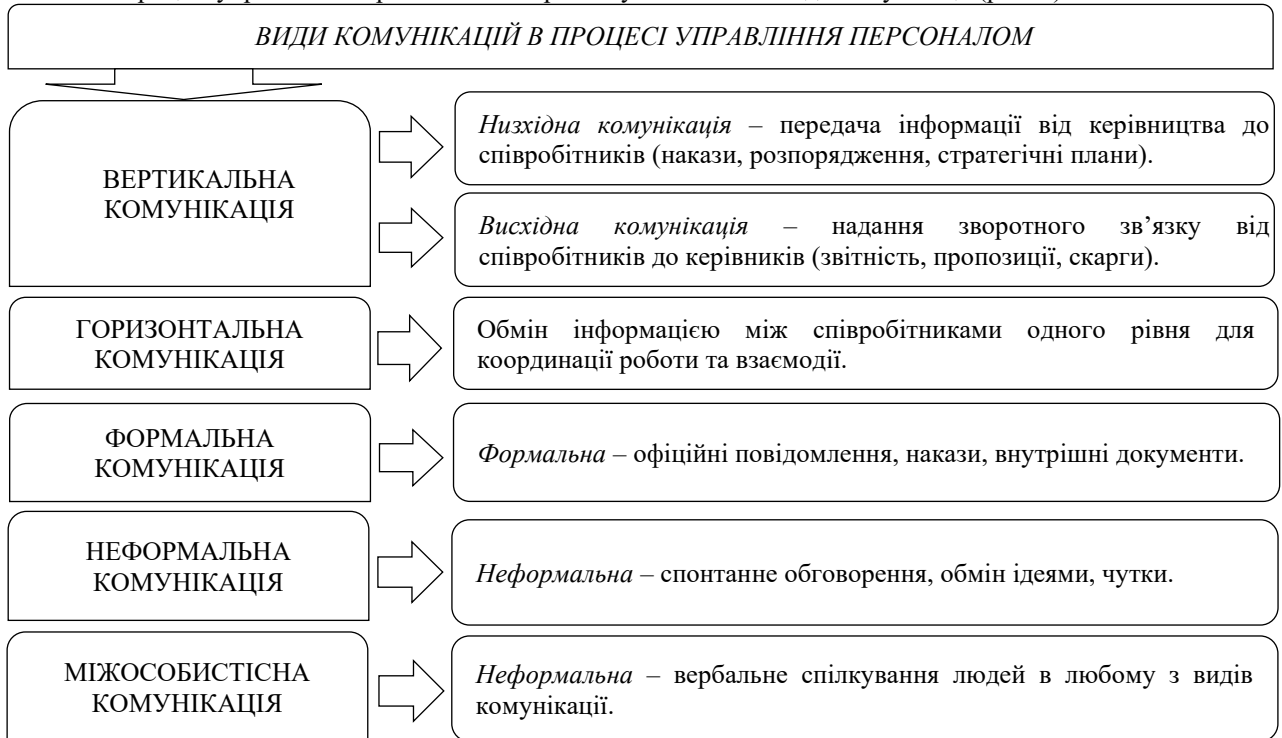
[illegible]

ВИДИ КОМУНІКАЦІЙ В ПРОЦЕСІ УПРАВЛІННЯ ПЕРСОНАЛОМ

ВЕРТИКАЛЬНА КОМУНІКАЦІЯ

Низхідна комунікація – передача інформації від керівництва до співробітників (накази, розпорядження, стратегічні плани).

Висхідна комунікація – надання зворотного зв'язку від співробітників до керівників (звітність, пропозиції, скарги).

ГОРИЗОНТАЛЬНА КОМУНІКАЦІЯ

Обмін інформацією між співробітниками одного рівня для координації роботи та взаємодії.

ФОРМАЛЬНА КОМУНІКАЦІЯ

Формальна – офіційні повідомлення, накази, внутрішні документи.

НЕФОРМАЛЬНА КОМУНІКАЦІЯ

Неформальна – спонтанне обговорення, обмін ідеями, чутки.

МІЖОСОБИСТІСНА КОМУНІКАЦІЯ

Неформальна – вербальне спілкування людей в любому з видів комунікації.